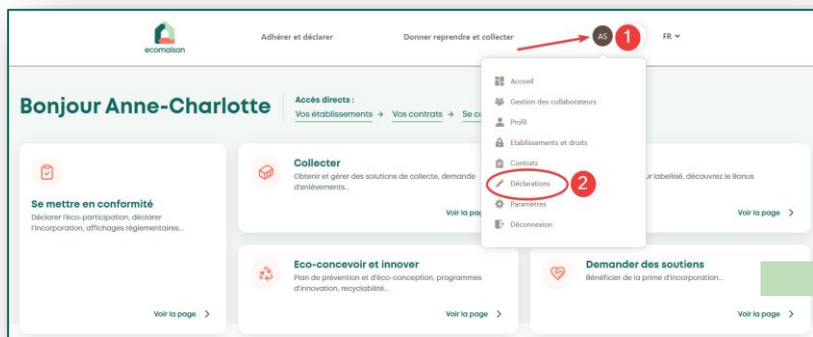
ecomaison

Adhérer et déclarer

Donner reprendre et collecter

AS 1

FR

Accueil
Gestion des collaborateurs
Profil
Etablissements et droits
Contrats
Déclarations 2
Paramètres
Déconnexion

Bonjour Anne-Charlotte

Accès directs :
Vos établissements → Vos contrats → Se co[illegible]

Se mettre en conformité
Déclarer l'éco-participation, déclarer l'incorporation, affichages réglementaires...

Voir la page >

Collecter
Obtenir et gérer des solutions de collecte, demande d'enlèvements...

Voir la pa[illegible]

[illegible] labellisé, découvrez le Bonus

Voir la page >

Eco-concevoir et innover
Plan de prévention et d'éco-conception, programmes d'innovation, recyclabilité...

Voir la page >

Demander des soutiens
Bénéficier de la prime d'incorporation...

Voir la page >